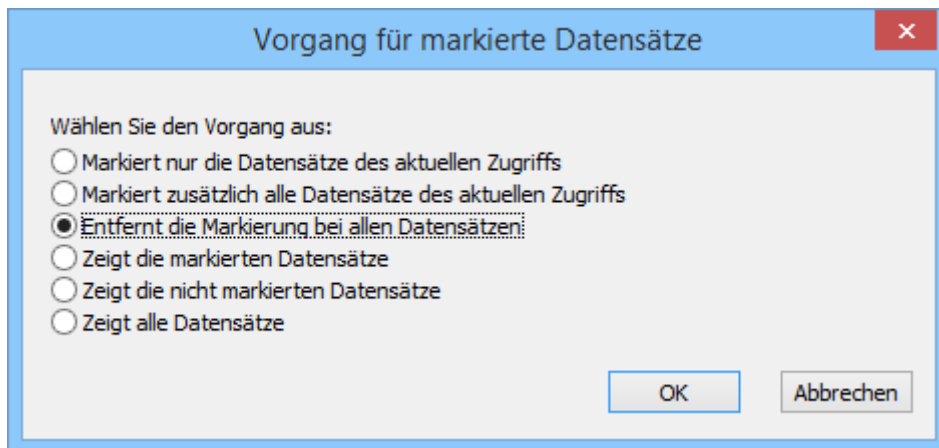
Vorgang für markierte Datensätze

Wählen Sie den Vorgang aus:
Markiert nur die Datensätze des aktuellen Zugriffs
Markiert zusätzlich alle Datensätze des aktuellen Zugriffs
Entfernt die Markierung bei allen Datensätzen
Zeigt die markierten Datensätze
Zeigt die nicht markierten Datensätze
Zeigt alle Datensätze

OK
Abbrechen